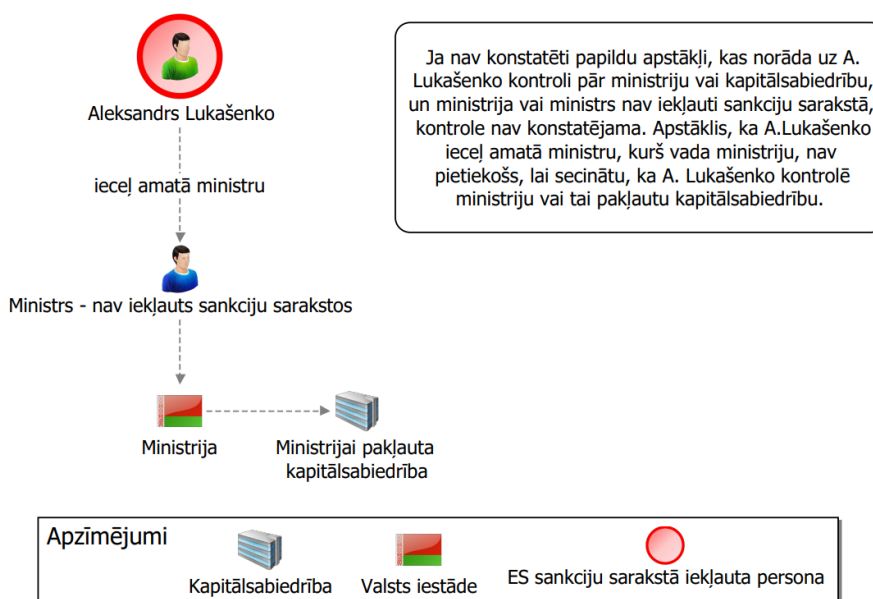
Aleksandrs Lukašenko

ieceļ amatā ministru

Ministrs - nav iekļauts sankciju sarakstos

Ministrija

Ministrijai pakļauta kapitālsabiedrība

Ja nav konstatēti papildu apstākļi, kas norāda uz A. Lukašenko kontroli pār ministriju vai kapitālsabiedrību, un ministrija vai ministrs nav iekļauti sankciju sarakstā, kontrole nav konstatējama. Apstāklis, ka A.Lukašenko ieceļ amatā ministru, kurš vada ministriju, nav pietiekošs, lai secinātu, ka A. Lukašenko kontrolē ministriju vai tai pakļautu kapitālsabiedrību.

Apzīmējumi

Kapitālsabiedrība

Valsts iestāde

ES sankciju sarakstā iekļauta persona